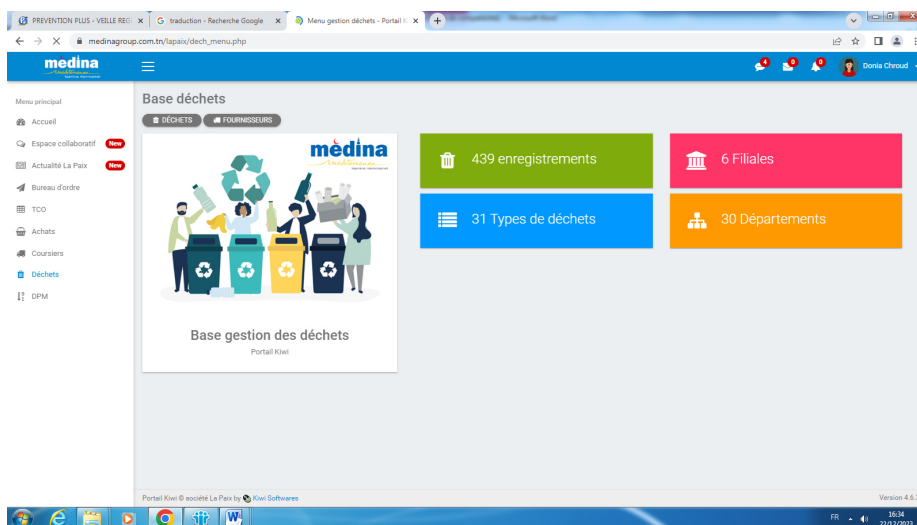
PREVENTION PLUS - VEILLE REG
traduction - Recherche Google
Menu gestion déchets - Portail K

medinagroup.com.tn/lapaix/dech_menu.php

medina

Donia Chroud

Menu principal
Accueil
Espace collaboratif New
Actualité La Paix New
Bureau d'ordre
TCO
Achats
Coursiers
Déchets
DPM

Base déchets
DÉCHETS
FOURNISSEURS

médina

Base gestion des déchets
Portail Kiwi

439 enregistrements
6 Filiales
31 Types de déchets
30 Départements

Portail Kiwi © société La Paix by Kiwi Softwares

Version 4.6.

FR
16:34
22/12/2022